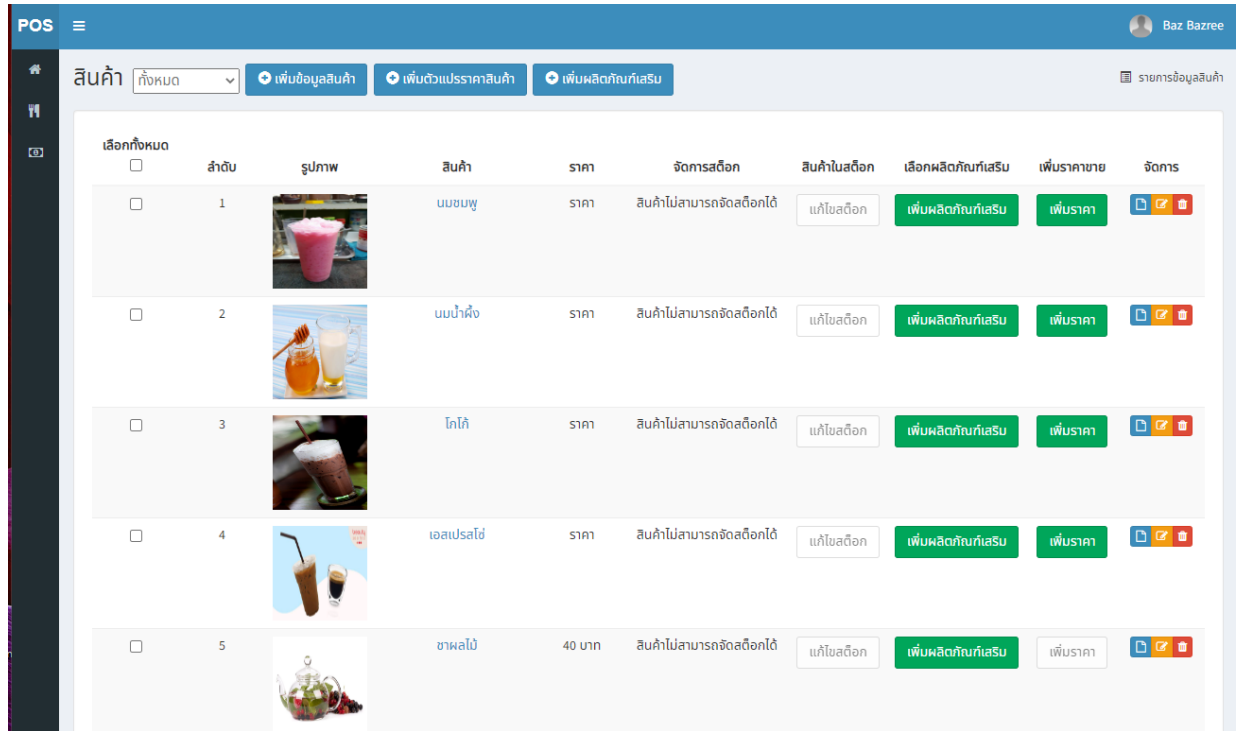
POS ≡ Baz Bazree

สินค้า ทั้งหมด เพิ่มข้อมูลสินค้า เพิ่มตัวแปรราคาสินค้า เพิ่มผลิตภัณฑ์เสริม รายการข้อมูลสินค้า

| เลือกทั้งหมด | ลำดับ | รูปภาพ | สินค้า | ราคา | จัดการสต๊อก | สินค้าในสต๊อก | เลือกผลิตภัณฑ์เสริม | เพิ่มราคาขาย | จัดการ |
|---|---|---|---|---|---|---|---|---|---|
| | 1 | | นมชมพู | ราคา | สินค้าไม่สามารถจัดสต๊อกได้ | แก้ไขสต๊อก | เพิ่มผลิตภัณฑ์เสริม | เพิ่มราคา | |
| | 2 | | นมน้ำผึ้ง | ราคา | สินค้าไม่สามารถจัดสต๊อกได้ | แก้ไขสต๊อก | เพิ่มผลิตภัณฑ์เสริม | เพิ่มราคา | |
| | 3 | | โกโก้ | ราคา | สินค้าไม่สามารถจัดสต๊อกได้ | แก้ไขสต๊อก | เพิ่มผลิตภัณฑ์เสริม | เพิ่มราคา | |
| | 4 | | เอสเปรสโซ่ | ราคา | สินค้าไม่สามารถจัดสต๊อกได้ | แก้ไขสต๊อก | เพิ่มผลิตภัณฑ์เสริม | เพิ่มราคา | |
| | 5 | | ชาผลไม้ | 40 บาท | สินค้าไม่สามารถจัดสต๊อกได้ | แก้ไขสต๊อก | เพิ่มผลิตภัณฑ์เสริม | เพิ่มราคา | |